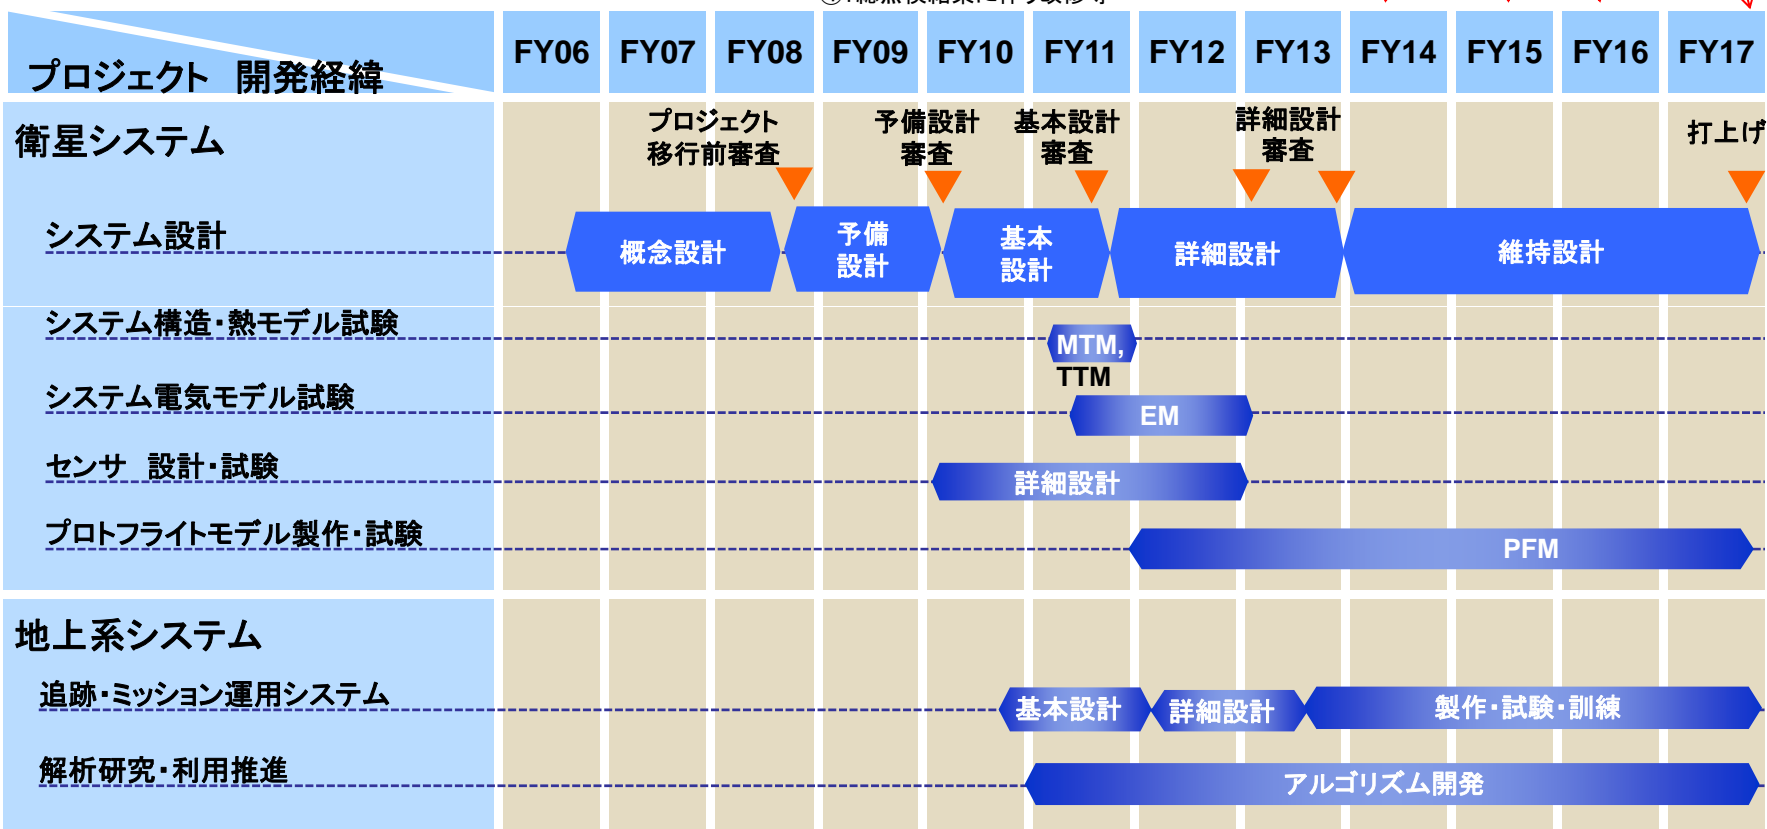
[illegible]

| プロジェクト 開発経緯 | FY06 | FY07 | FY08 | FY09 | FY10 | FY11 | FY12 | FY13 | FY14 | FY15 | FY16 | FY17 |
|---|---|---|---|---|---|---|---|---|---|---|---|---|

衛星システム

プロジェクト移行前審査
予備設計審査
基本設計審査
詳細設計審査
打上げ

システム設計
概念設計
予備設計
基本設計
詳細設計
維持設計

システム構造・熱モデル試験
MTM, TTM

システム電気モデル試験
EM

センサ 設計・試験
詳細設計

プロトフライトモデル製作・試験
PFM

地上系システム

追跡・ミッション運用システム
基本設計
詳細設計
製作・試験・訓練

解析研究・利用推進
アルゴリズム開発